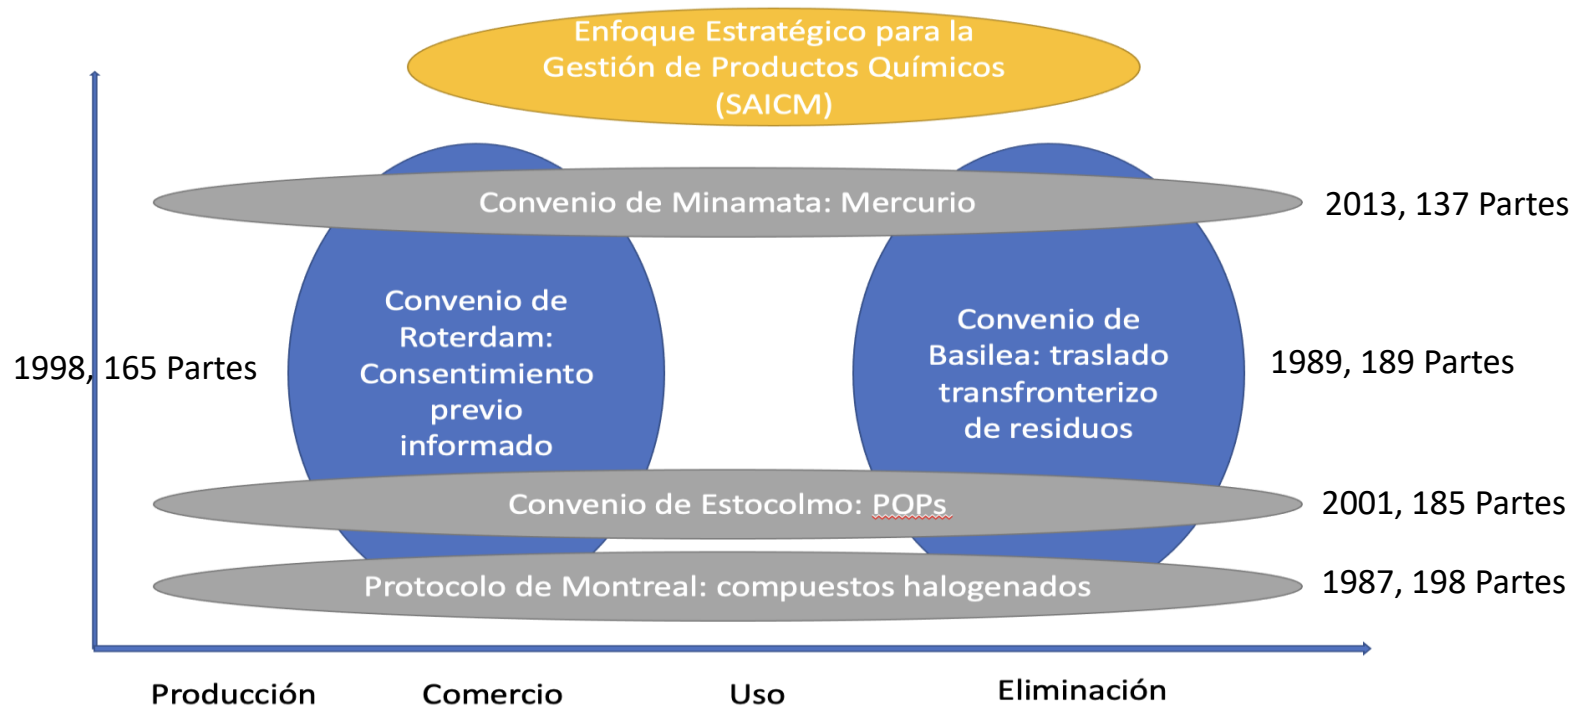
Enfoque Estratégico para la Gestión de Productos Químicos (SAICM)

Convenio de Minamata: Mercurio

2013, 137 Partes

Convenio de Roterdam: Consentimiento previo informado

1998, 165 Partes

Convenio de Basilea: traslado transfronterizo de residuos

1989, 189 Partes

Convenio de Estocolmo: POPs

2001, 185 Partes

Protocolo de Montreal: compuestos halogenados

1987, 198 Partes

Producción

Comercio

Uso

Eliminación